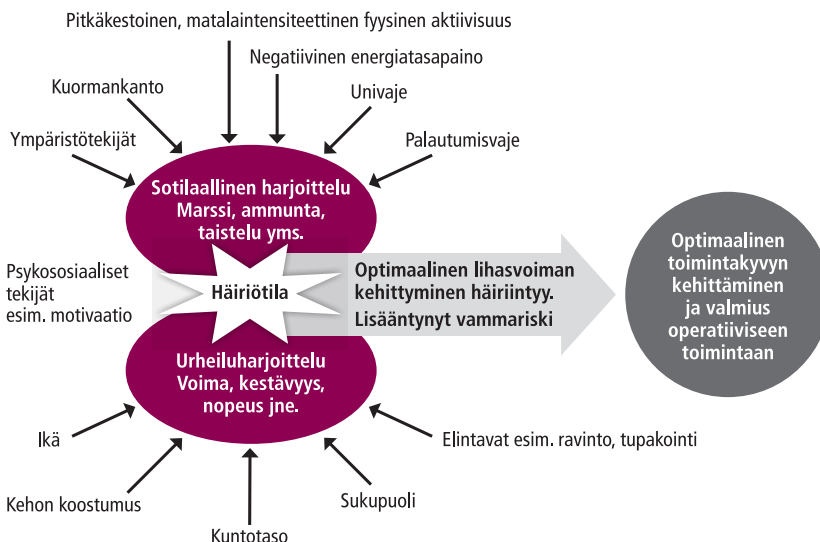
Pitkäkestoinen, matalaintensiteettinen fyysinen aktiivisuus

Negatiivinen energiatasapaino

Kuormankanto

Univaje

Ympäristötekijät

Palautumisvaje

Sotilaallinen harjoittelu
Marssi, ammunta, taistelu yms.

Psykososiaaliset tekijät esim. motivaatio

Häiriötila

Optimaalinen lihasvoiman kehittyminen häiriintyy.
Lisääntynyt vammariski

Optimaalinen toimintakyvyn kehittäminen ja valmius operatiiviseen toimintaan

Urheiluharjoittelu
Voima, kestävyys, nopeus jne.

Ikä

Elintavat esim. ravinto, tupakointi

Kehon koostumus

Sukupuoli

Kuntotaso